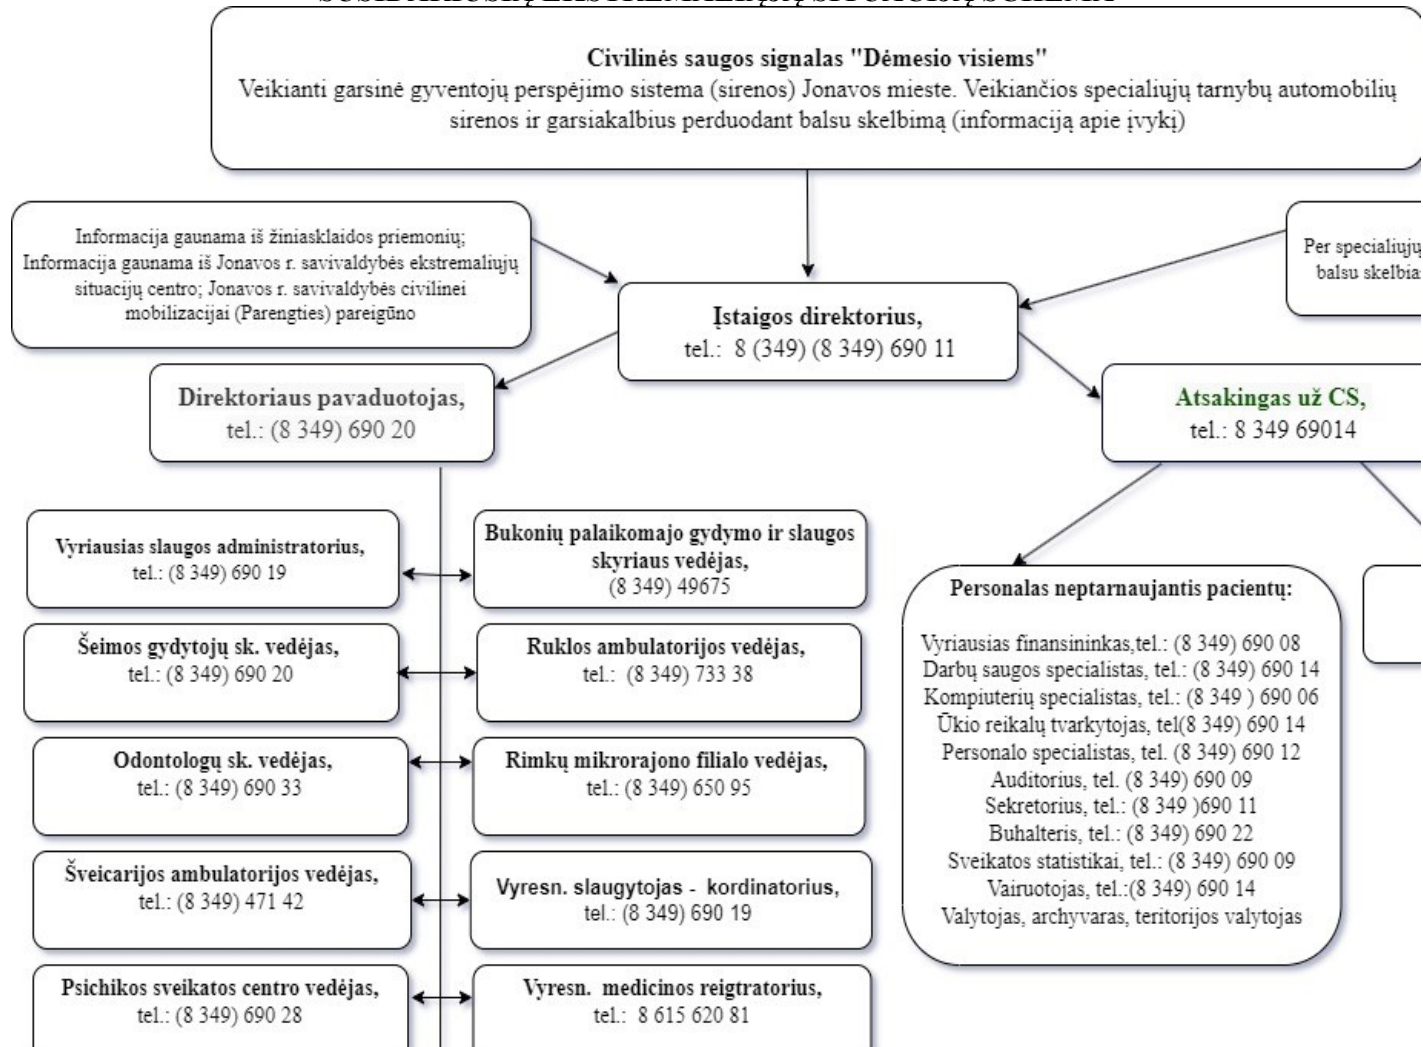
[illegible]

Civilinės saugos signalas "Dėmesio visiems"
Veikianti garsinė gyventojų perspėjimo sistema (sirenos) Jonavos mieste. Veikiančios specialiųjų tarnybų automobilių sirenos ir garsiakalbius perduodant balsu skelbimą (informaciją apie įvykį)

Informacija gaunama iš žiniasklaidos priemonių; Informacija gaunama iš Jonavos r. savivaldybės ekstremaliųjų situacijų centro; Jonavos r. savivaldybės civilinei mobilizacijai (Parengties) pareigūno

Per specialiųj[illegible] balsu skelbia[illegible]

Įstaigos direktorius,
tel.: 8 (349) (8 349) 690 11

Direktoriaus pavaduotojas,
tel.: (8 349) 690 20

Atsakingas už CS,
tel.: 8 349 69014

Vyriausias slaugos administratorius,
tel.: (8 349) 690 19

Bukonių palaikomajo gydymo ir slaugos skyriaus vedėjas,
(8 349) 49675

Šeimos gydytojų sk. vedėjas,
tel.: (8 349) 690 20

Ruklos ambulatorijos vedėjas,
tel.: (8 349) 733 38

Odontologų sk. vedėjas,
tel.: (8 349) 690 33

Rimkų mikrorajono filialo vedėjas,
tel.: (8 349) 650 95

Šveicarijos ambulatorijos vedėjas,
tel.: (8 349) 471 42

Vyresn. slaugytojas - kordinatorius,
tel.: (8 349) 690 19

Psichikos sveikatos centro vedėjas,
tel.: (8 349) 690 28

Vyresn. medicinos reigtratorius,
tel.: 8 615 620 81

Personalas neptarnaujantis pacientų:

Vyriausias finansininkas,tel.: (8 349) 690 08
Darbų saugos specialistas, tel.: (8 349) 690 14
Kompiuterių specialistas, tel.: (8 349 ) 690 06
Ūkio reikalų tvarkytojas, tel(8 349) 690 14
Personalo specialistas, tel. (8 349) 690 12
Auditorius, tel. (8 349) 690 09
Sekretorius, tel.: (8 349 )690 11
Buhalteris, tel.: (8 349) 690 22
Sveikatos statistikai, tel.: (8 349) 690 09
Vairuotojas, tel.:(8 349) 690 14
Valytojas, archyvaras, teritorijos valytojas